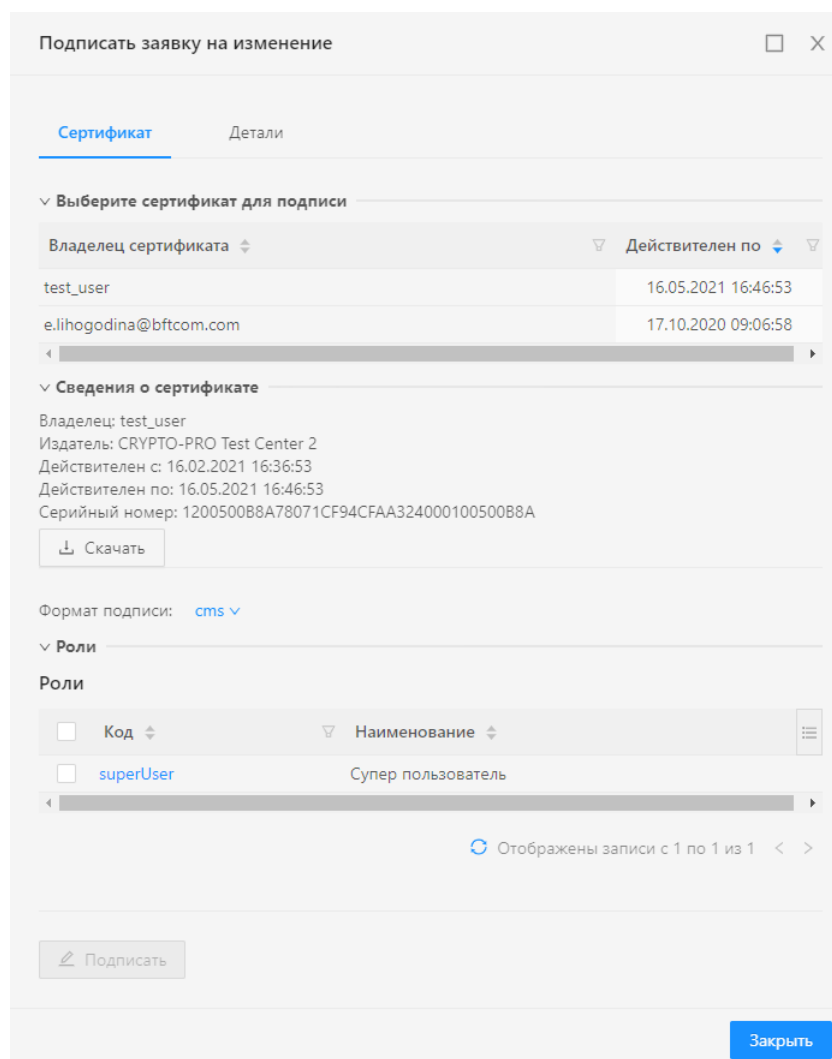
Подписать заявку на изменение

Сертификат    Детали

Выберите сертификат для подписи

| Владелец сертификата | Действителен по |
|---|---|
| test_user | 16.05.2021 16:46:53 |
| e.lihogodina@bftcom.com | 17.10.2020 09:06:58 |

Сведения о сертификате

Владелец: test_user
Издатель: CRYPTO-PRO Test Center 2
Действителен с: 16.02.2021 16:36:53
Действителен по: 16.05.2021 16:46:53
Серийный номер: 1200500B8A78071CF94CFAA324000100500B8A

Скачать

Формат подписи: cms

Роли

Роли

| Код | Наименование |
|---|---|
| superUser | Супер пользователь |

Отображены записи с 1 по 1 из 1

Подписать

Закрыть